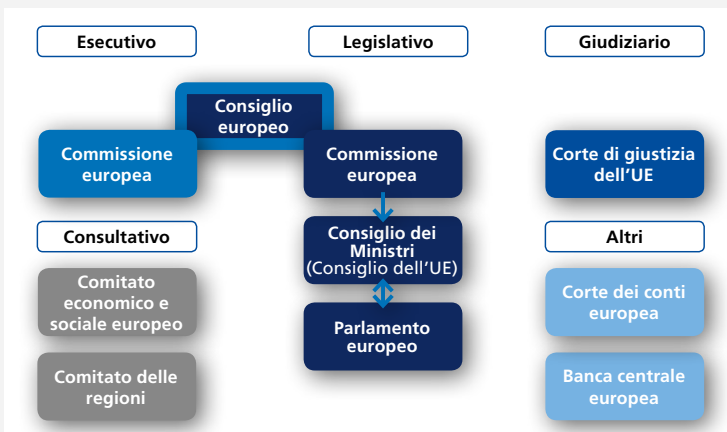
Esecutivo

Legislativo

Giudiziario

Consiglio europeo

Commissione europea

Commissione europea

Corte di giustizia dell'UE

Consultativo

Consiglio dei Ministri (Consiglio dell'UE)

Altri

Comitato economico e sociale europeo

Corte dei conti europea

Parlamento europeo

Comitato delle regioni

Banca centrale europea